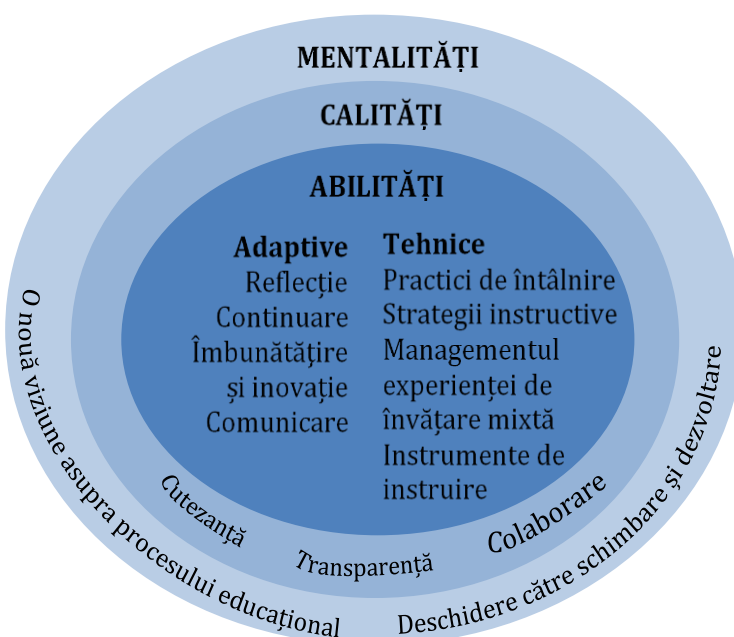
MENTALITĂȚI

CALITĂȚI

ABILITĂȚI

Adaptive
Reflecție
Continuare
Îmbunătățire și inovație
Comunicare

Tehnice
Practici de întâlnire
Strategii instructive
Managementul experienței de învățare mixtă
Instrumente de instruire

Cutezanță

Transparență

Colaborare

O nouă viziune asupra procesului educațional

Deschidere către schimbare și dezvoltare